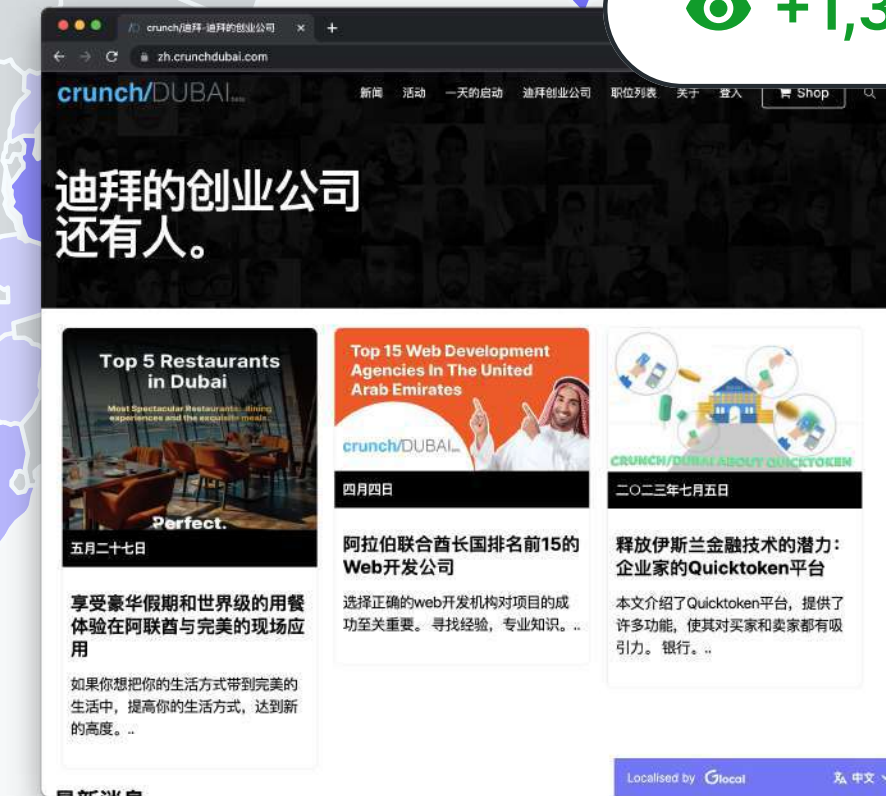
+1,3

crunch/迪拜-迪拜的创业公司 × +

zh.crunchdubai.com

crunch/DUBAI

新闻 活动 一天的启动 迪拜创业公司 职位列表 关于 登入 Shop

迪拜的创业公司
还有人。

Top 5 Restaurants in Dubai

Most Spectacular Restaurants, dining experiences and the exquisite meals

Perfect.

五月二十七日

享受豪华假期和世界级的用餐体验在阿联酋与完美的现场应用

如果你想把你的生活方式带到完美的生活中，提高你的生活方式，达到新的高度。..

Top 15 Web Development Agencies In The United Arab Emirates

crunch/DUBAI

四月四日

阿拉伯联合酋长国排名前15的Web开发公司

选择正确的web开发机构对项目的成功至关重要。寻找经验，专业知识。..

CRUNCH/DUBAI ABOUT QUICKTOKEN

二〇二三年七月五日

释放伊斯兰金融技术的潜力：企业家的Quicktoken平台

本文介绍了Quicktoken平台，提供了许多功能，使其对买家和卖家都有吸引力。银行。..

Localised by Glocal

中文

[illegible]